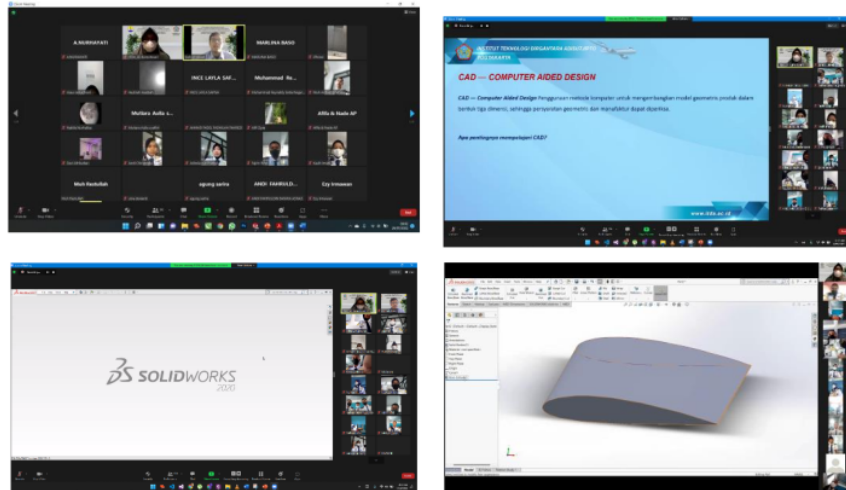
A.NURHAYATI

MARLINA BASO

INCE LAYLA SAF...

Muhammad Re...

Wulidra Aulia s...

Alfila & Nadia AP

Moh Restuillah

agung satria

ANDI FAHRULD...

Ezy Irmawan

INSTITUT TEKNOLOGI DIRGANTARA ADISUTJIPTO YOGYAKARTA

CAD — COMPUTER AIDED DESIGN

CAD = Computer Aided Design Penggunaan metode komputer untuk mengembangkan model geometris produk dalam bentuk tiga dimensi, sehingga penyusunan geometris dan manufaktur dapat dipelajari.

Apa pentingnya mempelajari CAD?

www.itda.ac.id

SOLIDWORKS 2020